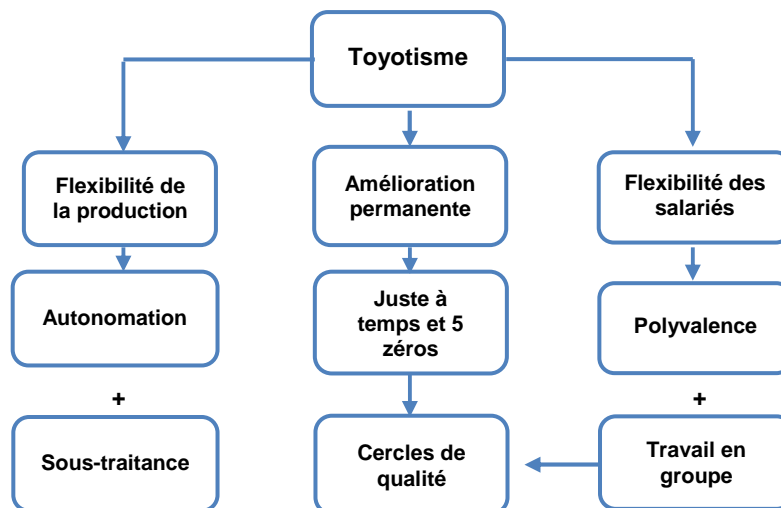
Toyotisme

Flexibilité de la production

Autonomation

+

Sous-traitance

Amélioration permanente

Juste à temps et 5 zéros

Cercles de qualité

Flexibilité des salariés

Polyvalence

+

Travail en groupe